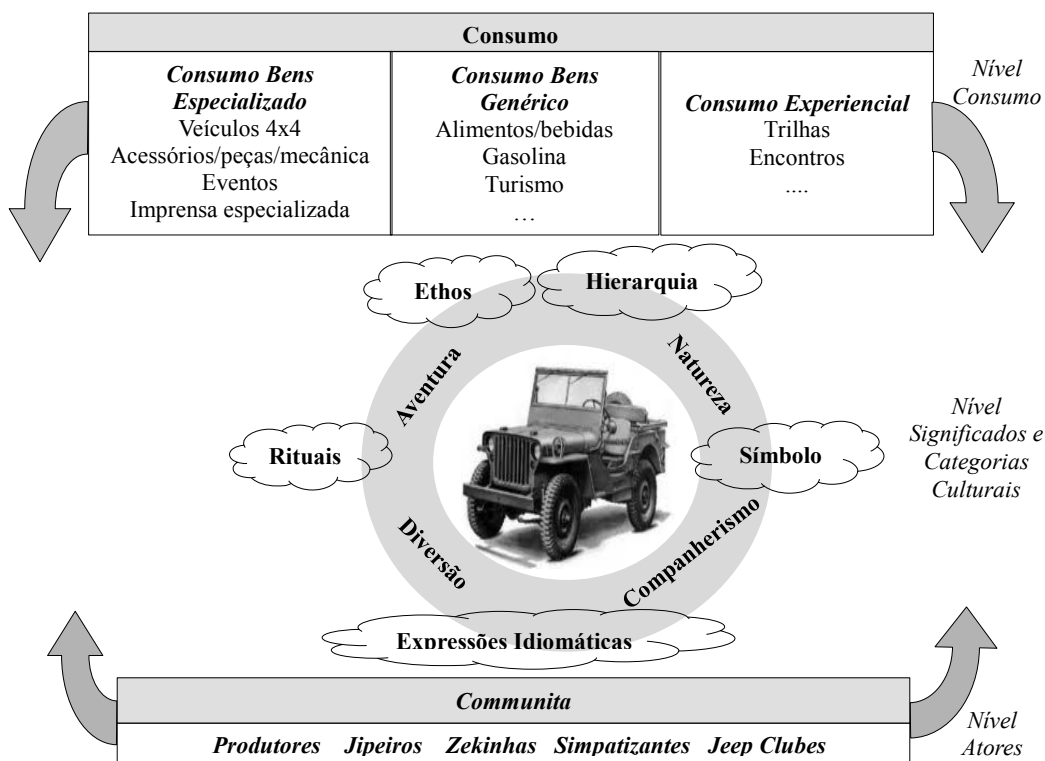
Consumo

| Consumo Bens Especializado | Consumo Bens Genérico | Consumo Experiencial |
|---|---|---|
| Veículos 4x4 | Alimentos/bebidas | Trilhas |
| Acessórios/peças/mecânica | Gasolina | Encontros |
| Eventos | Turismo | .... |
| Imprensa especializada | … | |

Nível Consumo

Ethos

Hierarquia

Aventura

Natureza

Rituais

Símbolo

Diversão

Companherismo

Expressões Idiomáticas

Nível Significados e Categorias Culturais

Communita

Produtores Jipeiros Zekinhas Simpatizantes Jeep Clubes

Nível Atores